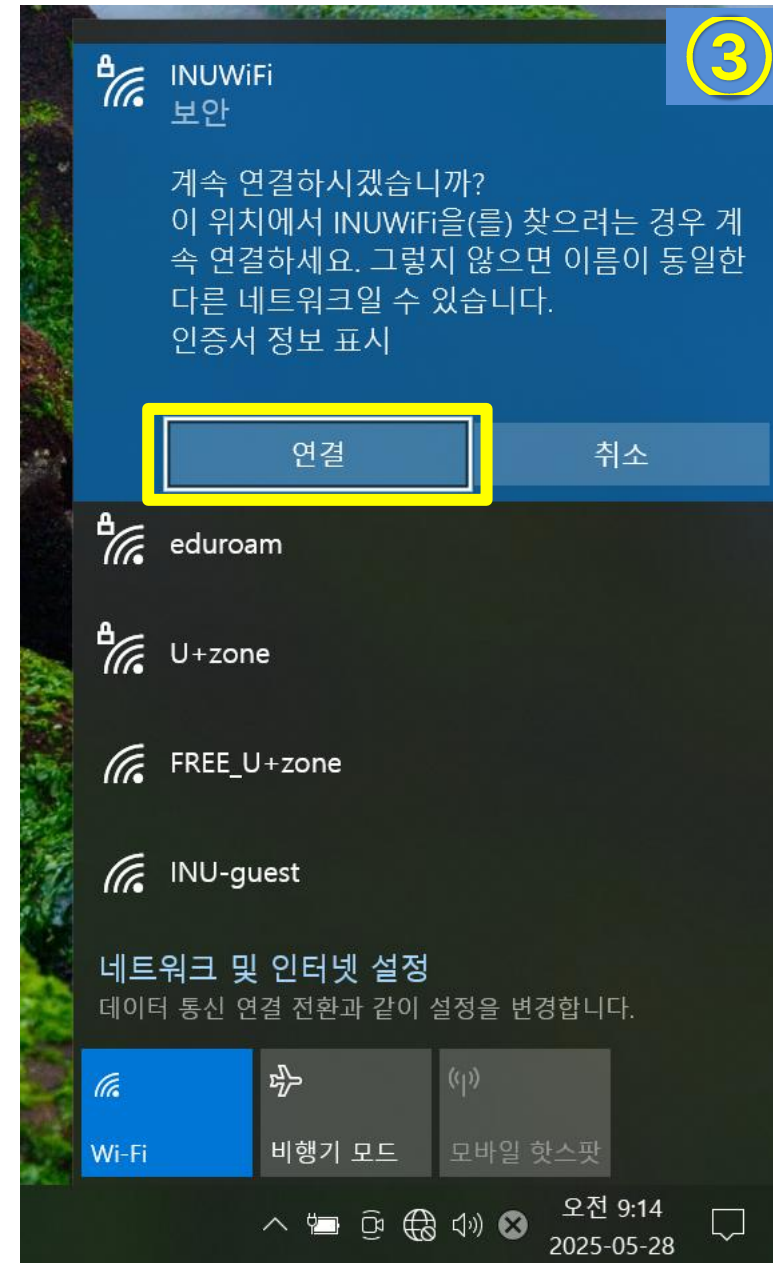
③

INUWiFi
보안

계속 연결하시겠습니까?
이 위치에서 INUWiFi을(를) 찾으려는 경우 계속 연결하세요. 그렇지 않으면 이름이 동일한 다른 네트워크일 수 있습니다.
인증서 정보 표시

연결

취소

eduroam

U+zone

FREE_U+zone

INU-guest

네트워크 및 인터넷 설정
데이터 통신 연결 전환과 같이 설정을 변경합니다.

Wi-Fi

비행기 모드

모바일 핫스팟

오전 9:14
2025-05-28